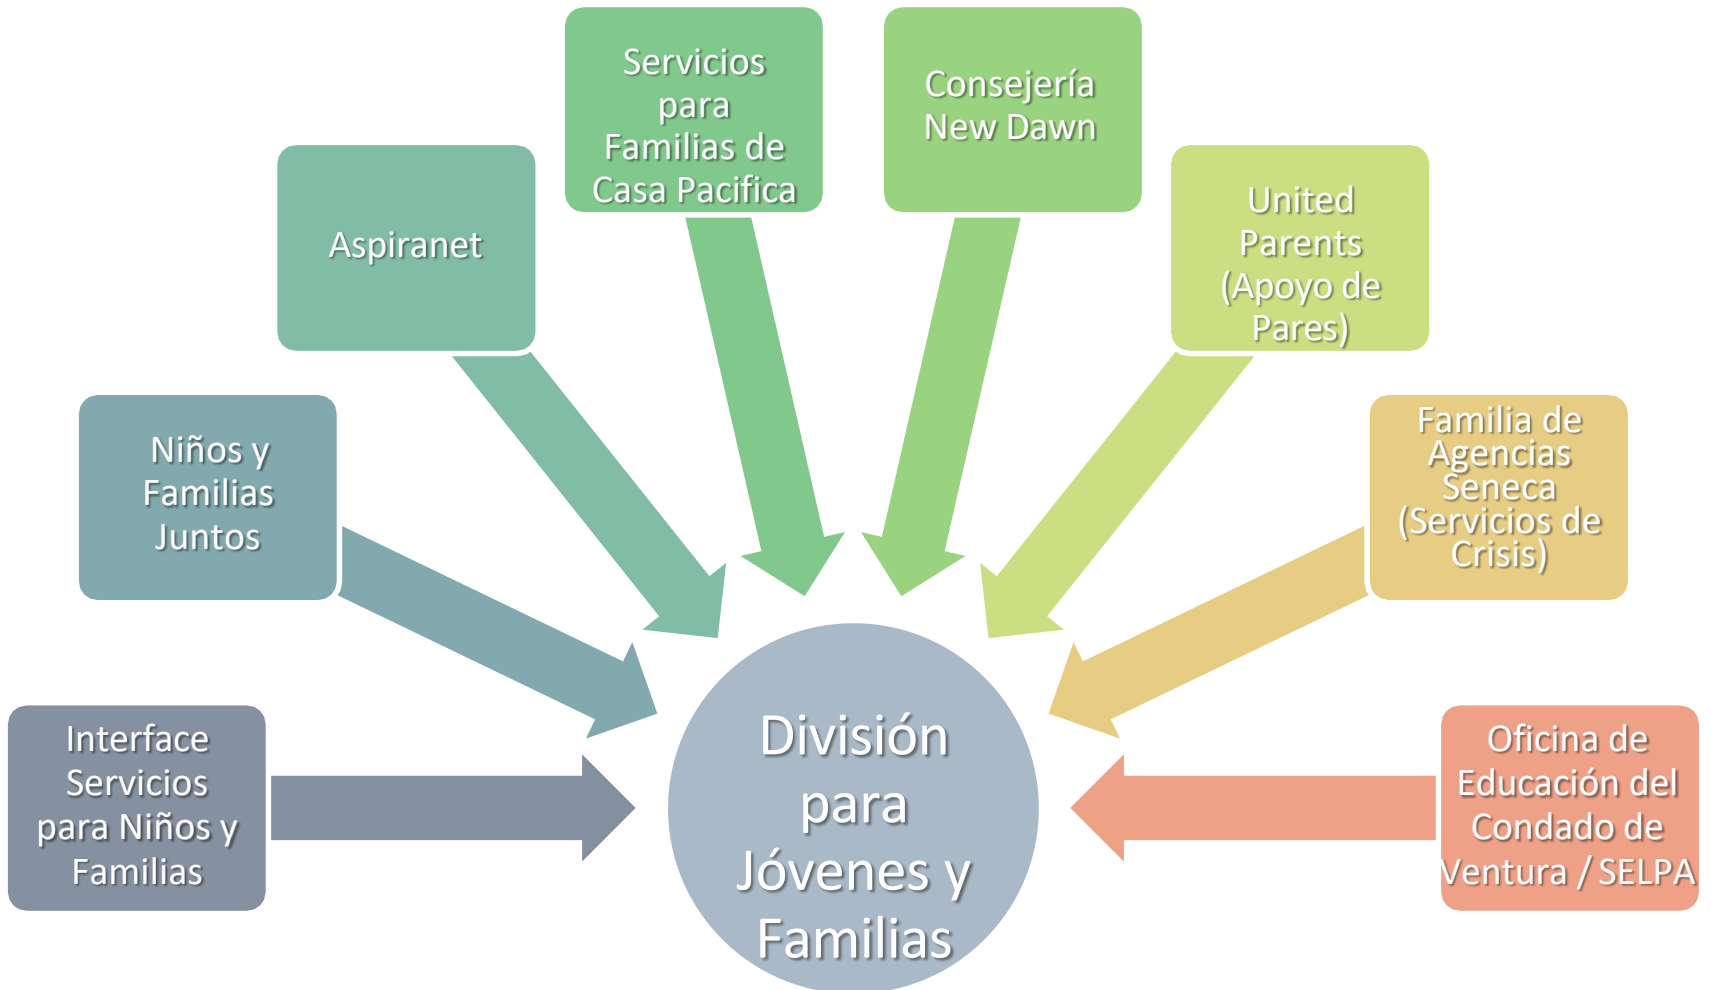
Interface Servicios para Niños y Familias

Niños y Familias Juntos

Aspiranet

Servicios para Familias de Casa Pacifica

Consejería New Dawn

United Parents (Apoyo de Pares)

Familia de Agencias Seneca (Servicios de Crisis)

Oficina de Educación del Condado de Ventura / SELPA

División para Jóvenes y Familias